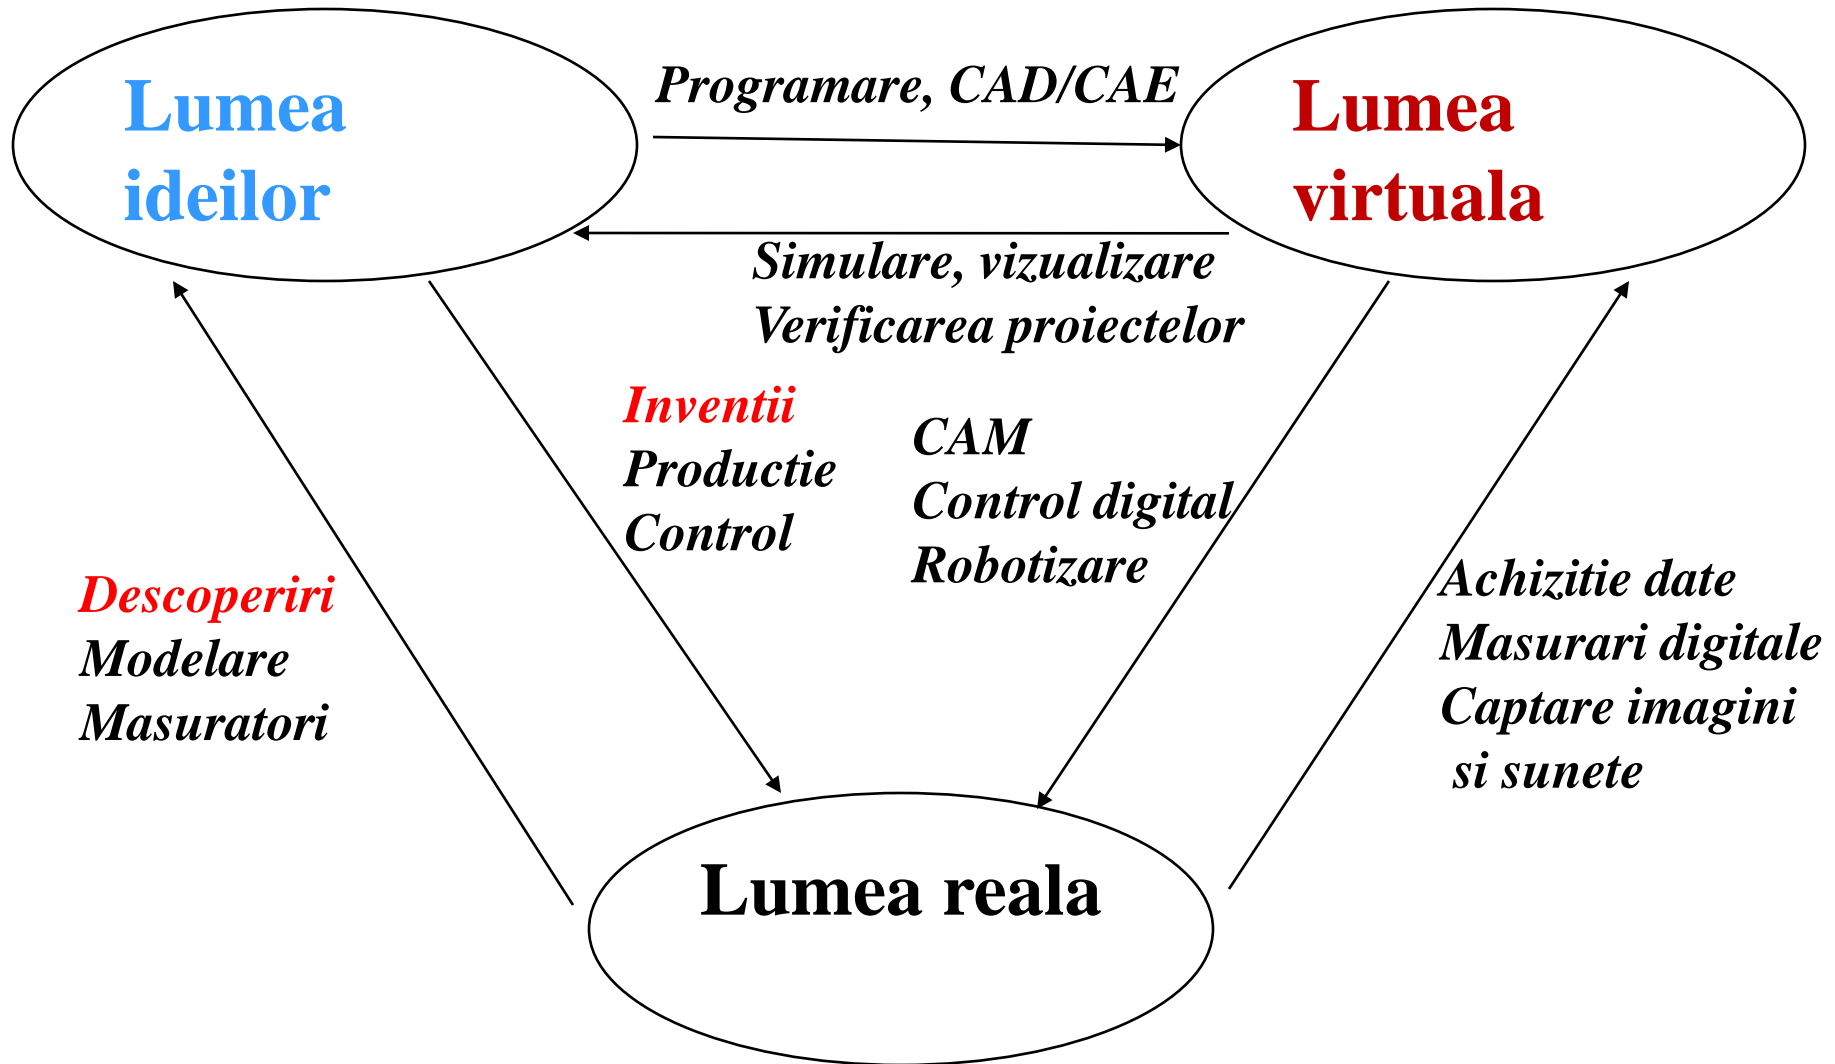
Lumea ideilor

Programare, CAD/CAE

Lumea virtuala

Simulare, vizualizare
Verificarea proiectelor

Inventii
Productie
Control

CAM
Control digital
Robotizare

Descoperiri
Modelare
Masuratori

Achizitie date
Masurari digitale
Captare imagini
si sunete

Lumea reala